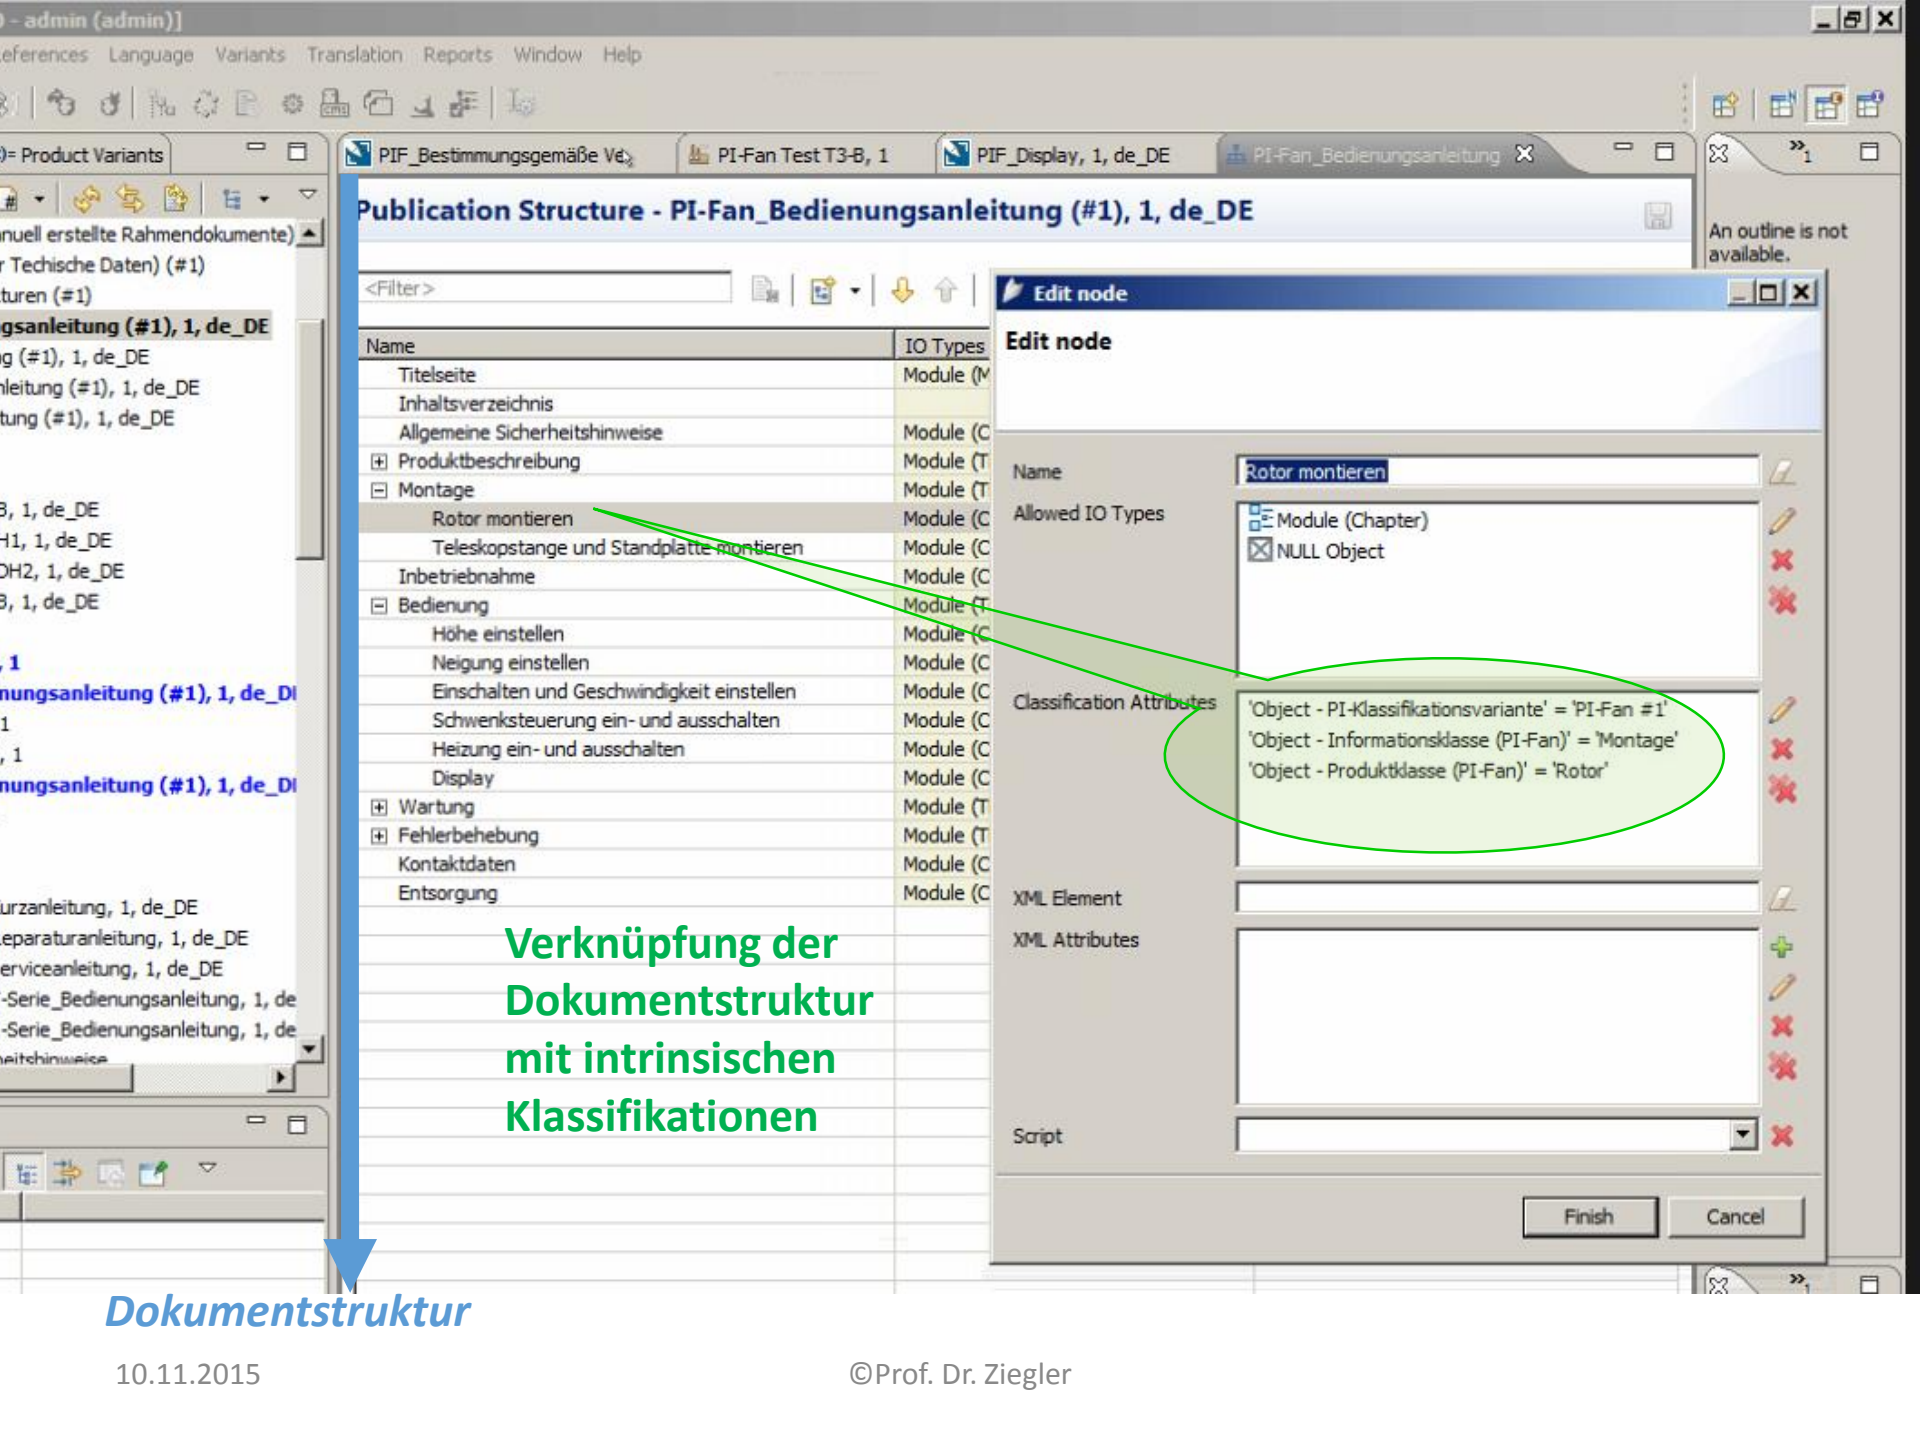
) - admin (admin)]

eferences Language Variants Translation Reports Window Help

)= Product Variants

nuell erstellte Rahmendokumente)
r Techische Daten) (#1)
turen (#1)
gsanleitung (#1), 1, de_DE
g (#1), 1, de_DE
nleitung (#1), 1, de_DE
tung (#1), 1, de_DE

3, 1, de_DE
H1, 1, de_DE
DH2, 1, de_DE
3, 1, de_DE

, 1
nungsanleitung (#1), 1, de_DI
1
, 1
nungsanleitung (#1), 1, de_DI

urzanleitung, 1, de_DE
eparaturanleitung, 1, de_DE
erviceanleitung, 1, de_DE
-Serie_Bedienungsanleitung, 1, de
-Serie_Bedienungsanleitung, 1, de
heitshinweise

PIF_Bestimmungsgemäße Ve | PI-Fan Test T3-B, 1 | PIF_Display, 1, de_DE | PI-Fan_Bedienungsanleitung

Publication Structure - PI-Fan_Bedienungsanleitung (#1), 1, de_DE

<Filter>

| Name | IO Types |
|---|---|
| Titelseite | Module (M |
| Inhaltsverzeichnis | |
| Allgemeine Sicherheitshinweise | Module (C |
| Produktbeschreibung | Module (T |
| Montage | Module (T |
| Rotor montieren | Module (C |
| Teleskopstange und Standplatte montieren | Module (C |
| Inbetriebnahme | Module (C |
| Bedienung | Module (T |
| Höhe einstellen | Module (C |
| Neigung einstellen | Module (C |
| Einschalten und Geschwindigkeit einstellen | Module (C |
| Schwenksteuerung ein- und ausschalten | Module (C |
| Heizung ein- und ausschalten | Module (C |
| Display | Module (C |
| Wartung | Module (T |
| Fehlerbehebung | Module (T |
| Kontaktdaten | Module (C |
| Entsorgung | Module (C |

An outline is not available.

Edit node

Edit node

Name: Rotor montieren
Allowed IO Types: Module (Chapter)
NULL Object
Classification Attributes: 'Object - PI-Klassifikationsvariante' = 'PI-Fan #1'
'Object - Informationsklasse (PI-Fan)' = 'Montage'
'Object - Produktklasse (PI-Fan)' = 'Rotor'
XML Element
XML Attributes
Script

Finish Cancel

Verknüpfung der Dokumentstruktur mit intrinsischen Klassifikationen

Dokumentstruktur

10.11.2015

©Prof. Dr. Ziegler